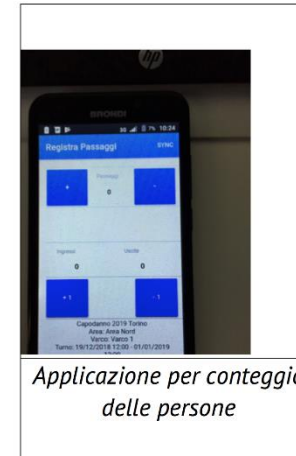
BRONDI

10:24

Registra Passaggi

SYNC

+

Permessi

0

-

Ingressi

0

Uscite

0

+1

-1

Capodanno 2019 Torino
Area: Area Nord
Varco: Varco 1
Turno: 19/12/2018 12:00 - 01/01/2019

Applicazione per conteggio delle persone